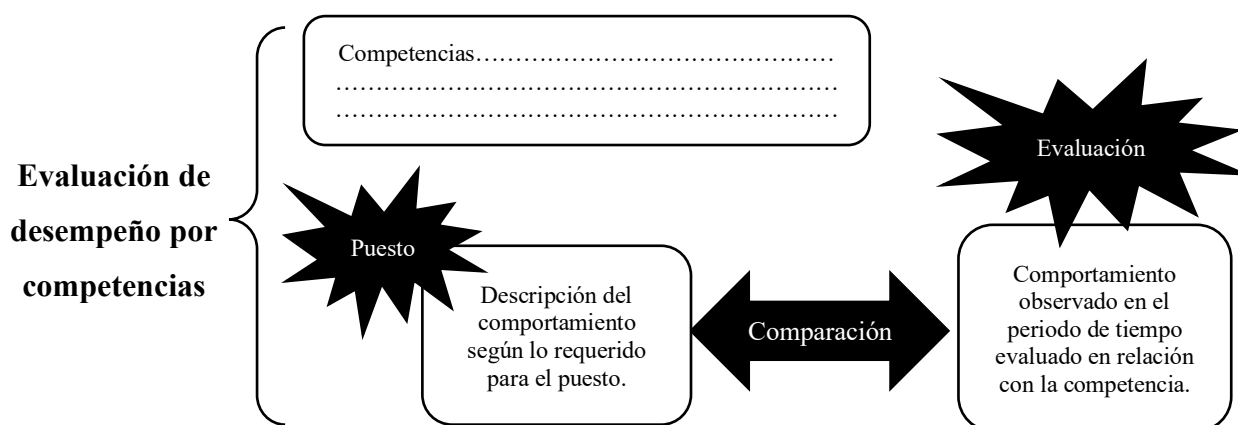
Evaluación de desempeño por competencias

Competencias……………………………………… ……………………………………………………… ………………………………………………………

Evaluación

Puesto

Descripción del comportamiento según lo requerido para el puesto.

Comparación

Comportamiento observado en el periodo de tiempo evaluado en relación con la competencia.